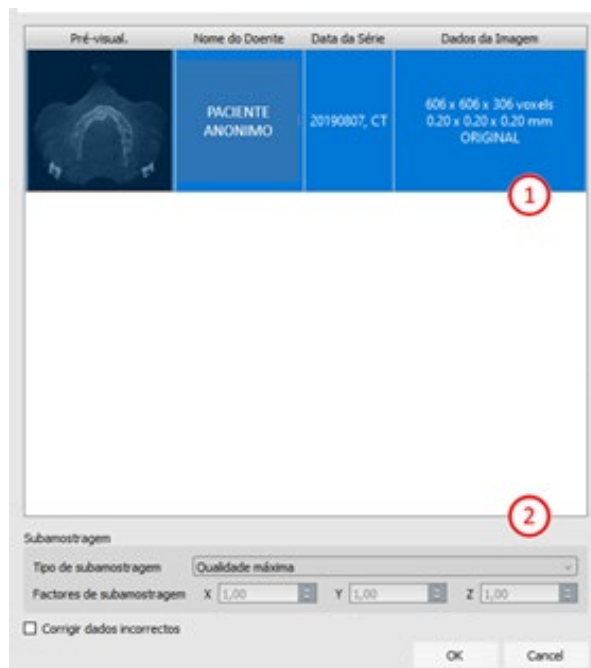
| Pré-visual. | Nome do Doente | Data da Série | Dados da Imagem |
|---|---|---|---|
| | PACIENTE ANONIMO | 20190807, CT | 606 x 606 x 306 voxels 0.20 x 0.20 x 0.20 mm ORIGINAL |

1

2

Subamostragem

Tipo de subamostragem Qualidade máxima

Factores de subamostragem X 1,00 Y 1,00 Z 1,00

Corrigir dados incorrectos

OK Cancel